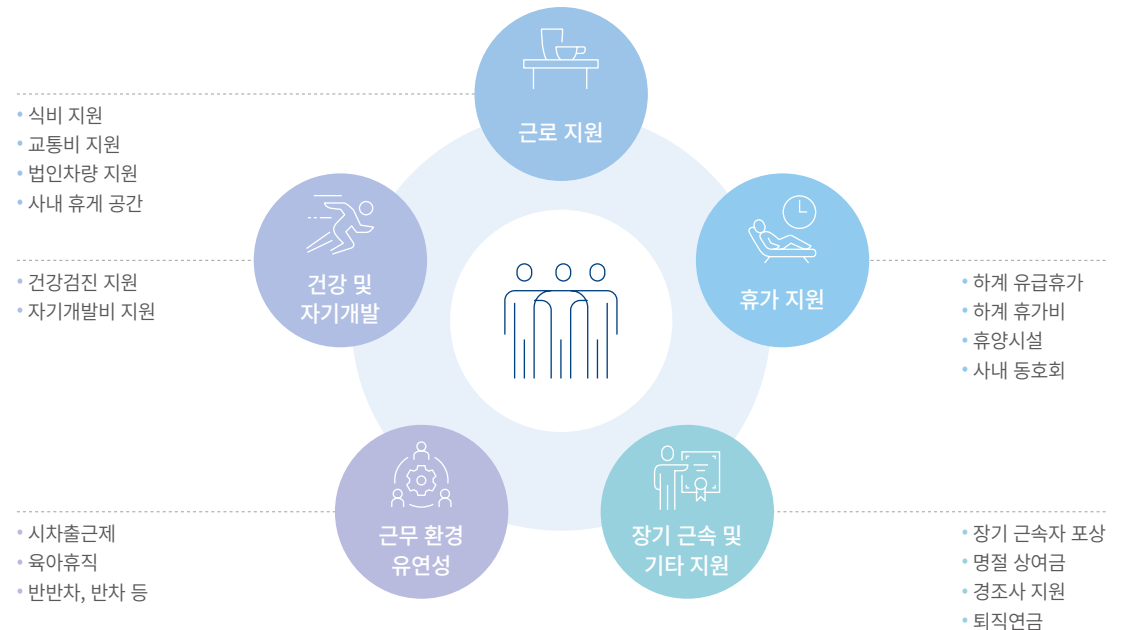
• 식비 지원
• 교통비 지원
• 법인차량 지원
• 사내 휴게 공간

근로 지원

• 건강검진 지원
• 자기개발비 지원

건강 및 자기개발

휴가 지원

• 하계 유급휴가
• 하계 휴가비
• 휴양시설
• 사내 동호회

근무 환경 유연성

• 시차출근제
• 육아휴직
• 반반차, 반차 등

장기 근속 및 기타 지원

• 장기 근속자 포상
• 명절 상여금
• 경조사 지원
• 퇴직연금